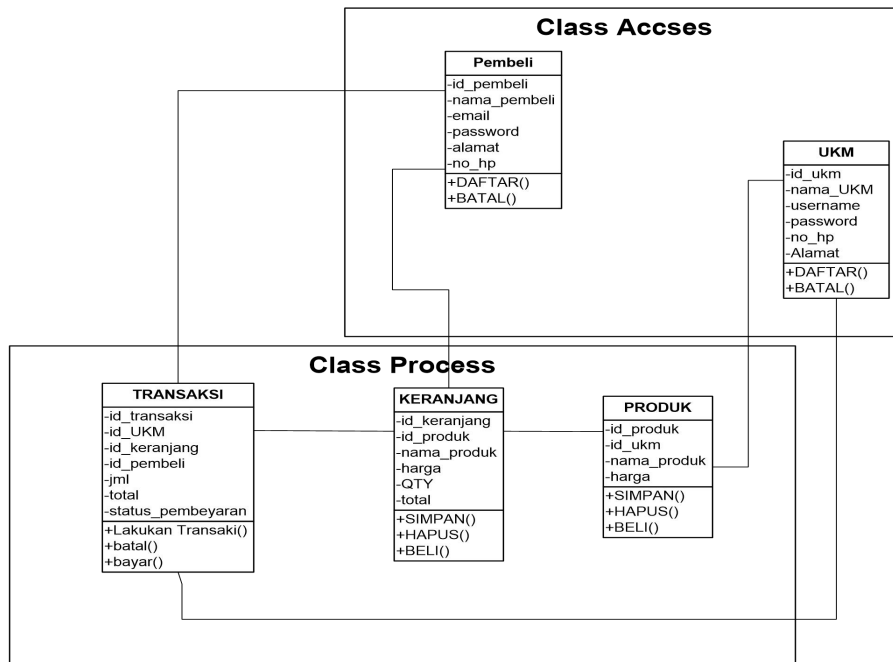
Class Accses

Pembeli
-id_pembeli
-nama_pembeli
-email
-password
-alamat
-no_hp
+DAFTAR()
+BATAL()

UKM
-id_ukm
-nama_UKM
-username
-password
-no_hp
-Alamat
+DAFTAR()
+BATAL()

Class Process

TRANSAKSI
-id_transaksi
-id_UKM
-id_keranjang
-id_pembeli
-jml
-total
-status_pembeyaran
+Lakukan Transaki()
+batal()
+bayar()

KERANJANG
-id_keranjang
-id_produk
-nama_produk
-harga
-QTY
-total
+SIMPAN()
+HAPUS()
+BELI()

PRODUK
-id_produk
-id_ukm
-nama_produk
-harga
+SIMPAN()
+HAPUS()
+BELI()